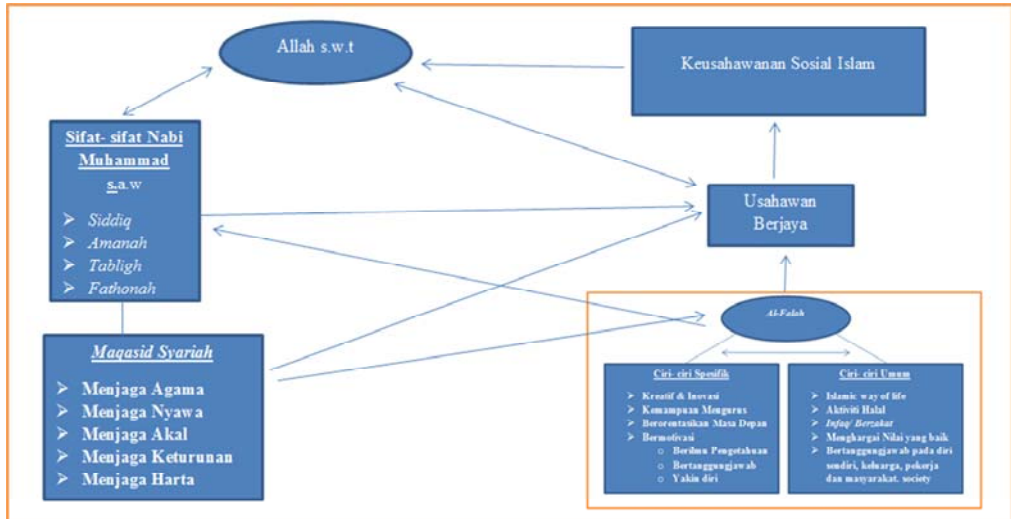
Allah s.w.t

Keusahawanan Sosial Islam

Sifat- sifat Nabi Muhammad s.a.w

- Siddiq
- Amanah
- Tabligh
- Fathonah

Usahawan Berjaya

Maqasid Syariah

- Menjaga Agama
- Menjaga Nyawa
- Menjaga Akal
- Menjaga Keturunan
- Menjaga Harta

Al-Falah

Ciri- ciri Spesifik

- Kreatif & Inovasi
- Kemampuan Mengurus
- Berorentasikan Masa Depan
- Bermotivasi
  - Berilmu Pengetahuan
  - Bertanggungjawab
  - Yakin diri

Ciri- ciri Umum

- Islamic way of life
- Aktiviti Halal
- Infaq/ Berzakat
- Menghargai Nilai yang baik
- Bertanggungjawab pada diri sendiri, keluarga, pekerja dan masyarakat. society